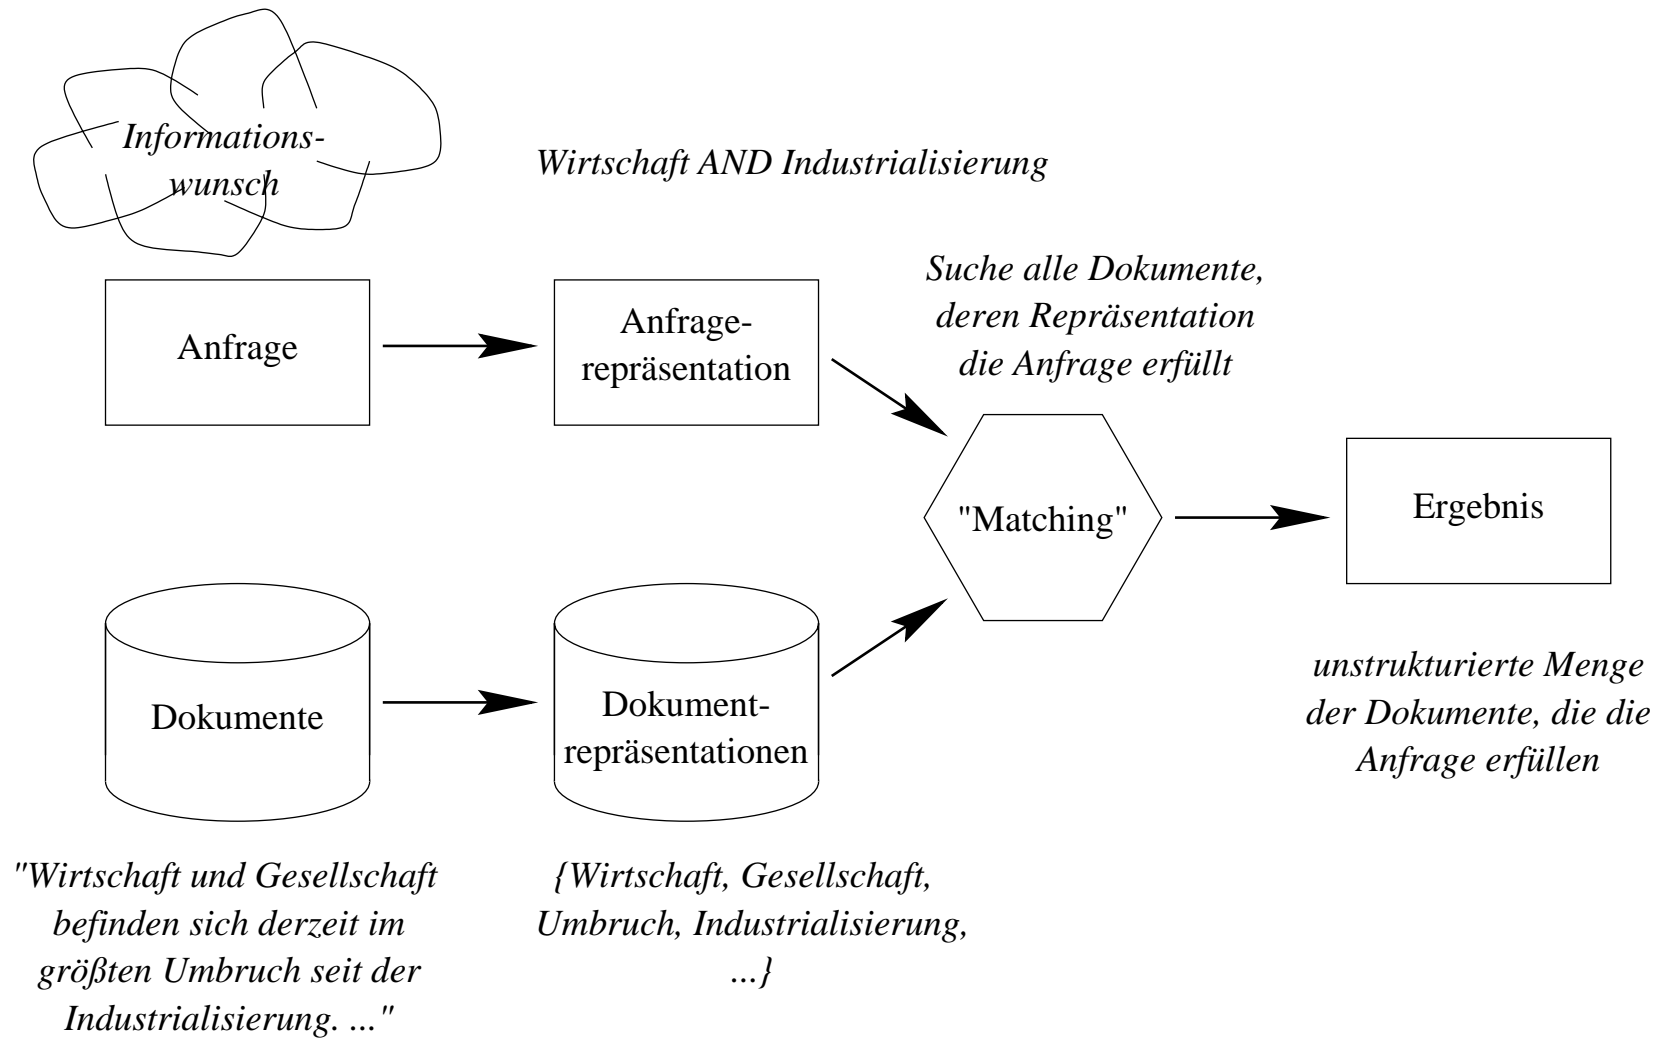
Informationswunsch

Wirtschaft AND Industrialisierung

Anfrage

Anfragerepräsentation

Suche alle Dokumente, deren Repräsentation die Anfrage erfüllt

"Matching"

Ergebnis

Dokumente

Dokumentrepräsentationen

unstrukturierte Menge der Dokumente, die die Anfrage erfüllen

"Wirtschaft und Gesellschaft befinden sich derzeit im größten Umbruch seit der Industrialisierung. ..."

{Wirtschaft, Gesellschaft, Umbruch, Industrialisierung, ...}